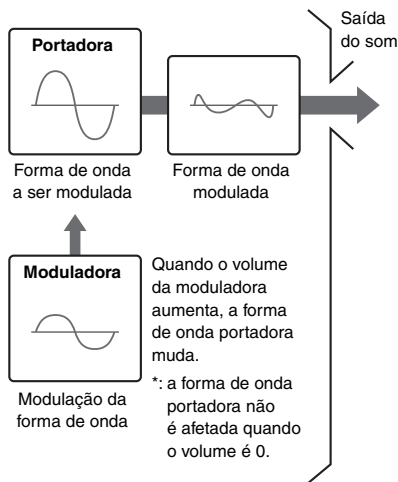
Saída do som

Portadora

Forma de onda a ser modulada

Forma de onda modulada

Moduladora

Modulação da forma de onda

Quando o volume da moduladora aumenta, a forma de onda portadora muda.

*: a forma de onda portadora não é afetada quando o volume é 0.